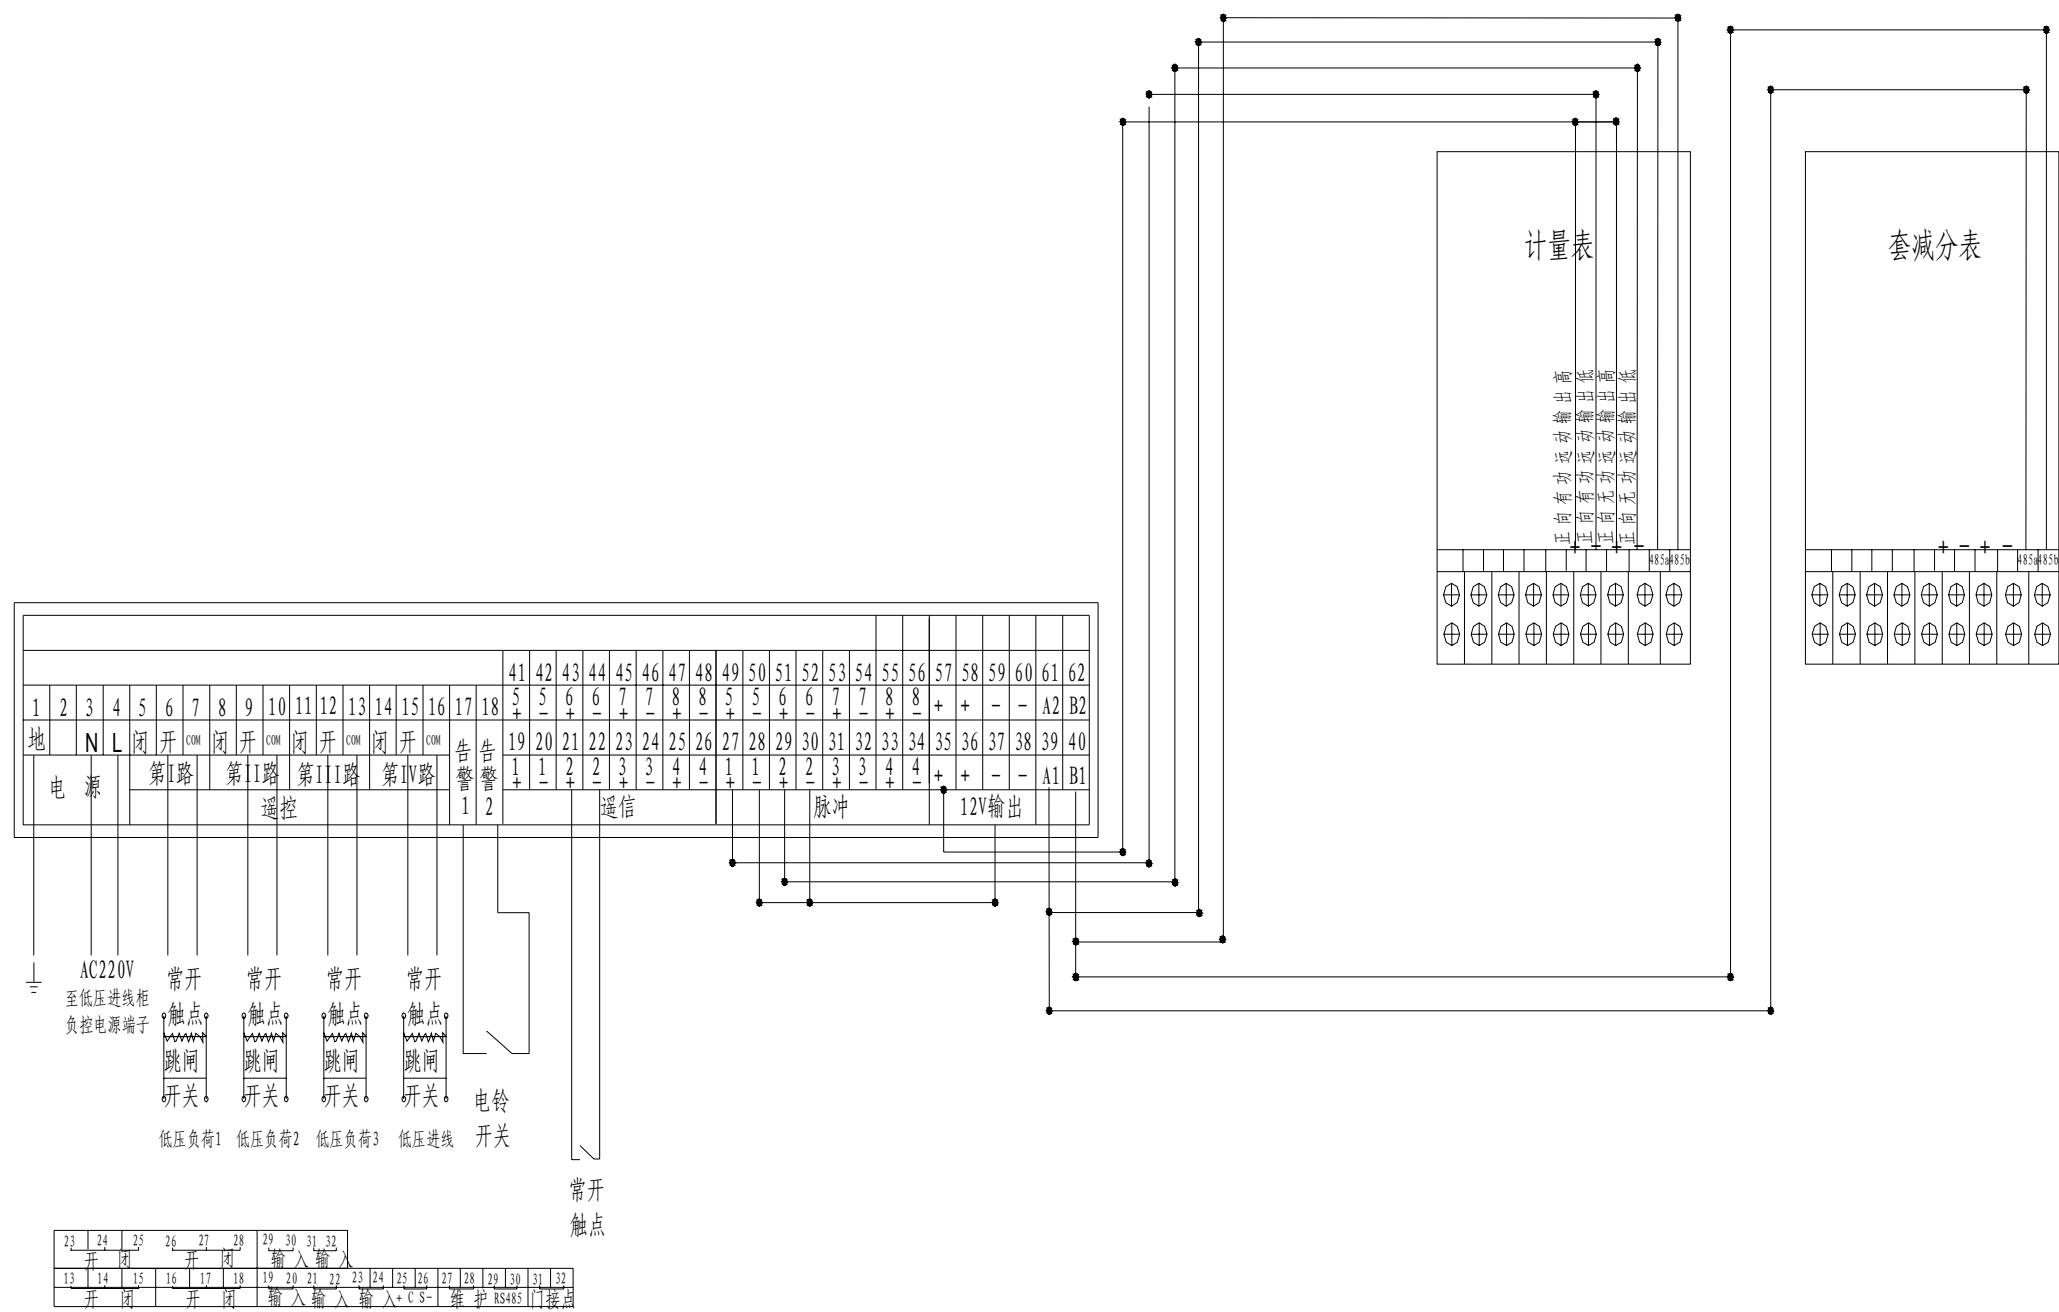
计量表

正向有功远动输出高
正向有功远动输出低
正向无功远动输出高
正向无功远动输出低

+ + + -

485a 485b

套减分表

+ - + -

485a 485b

| 41 | 42 | 43 | 44 | 45 | 46 | 47 | 48 | 49 | 50 | 51 | 52 | 53 | 54 | 55 | 56 | 57 | 58 | 59 | 60 | 61 | 62 |
|---|---|---|---|---|---|---|---|---|---|---|---|---|---|---|---|---|---|---|---|---|---|
| 5+ | 5- | 6+ | 6- | 7+ | 7- | 8+ | 8- | 5+ | 5- | 6+ | 6- | 7+ | 7- | 8+ | 8- | + | + | - | - | A2 | B2 |

| 1 | 2 | 3 | 4 | 5 | 6 | 7 | 8 | 9 | 10 | 11 | 12 | 13 | 14 | 15 | 16 | 17 | 18 | 19 | 20 | 21 | 22 | 23 | 24 | 25 | 26 | 27 | 28 | 29 | 30 | 31 | 32 | 33 | 34 | 35 | 36 | 37 | 38 | 39 | 40 |
|---|---|---|---|---|---|---|---|---|---|---|---|---|---|---|---|---|---|---|---|---|---|---|---|---|---|---|---|---|---|---|---|---|---|---|---|---|---|---|---|
| 地 | | N | L | 闭 | 开 | COM | 闭 | 开 | COM | 闭 | 开 | COM | 闭 | 开 | COM | 告警1 | 告警2 | 1+ | 1- | 2+ | 2- | 3+ | 3- | 4+ | 4- | 1+ | 1- | 2+ | 2- | 3+ | 3- | 4+ | 4- | + | + | - | - | A1 | B1 |

电 源　第I路　第II路　第III路　第IV路　遥控　遥信　脉冲　12V输出

AC220V
至低压进线柜
负控电源端子

常开触点 跳闸开关 低压负荷1
常开触点 跳闸开关 低压负荷2
常开触点 跳闸开关 低压负荷3
常开触点 跳闸开关 低压进线

电铃
开关

常开
触点

23 24 25 开 闭 26 27 28 开 闭 29 30 31 32 输入 输入

13 14 15 开 闭 16 17 18 开 闭 19 20 21 22 23 24 25 26 27 28 29 30 31 32 输入 输入 输入 + C S- 维护 RS485 门接点